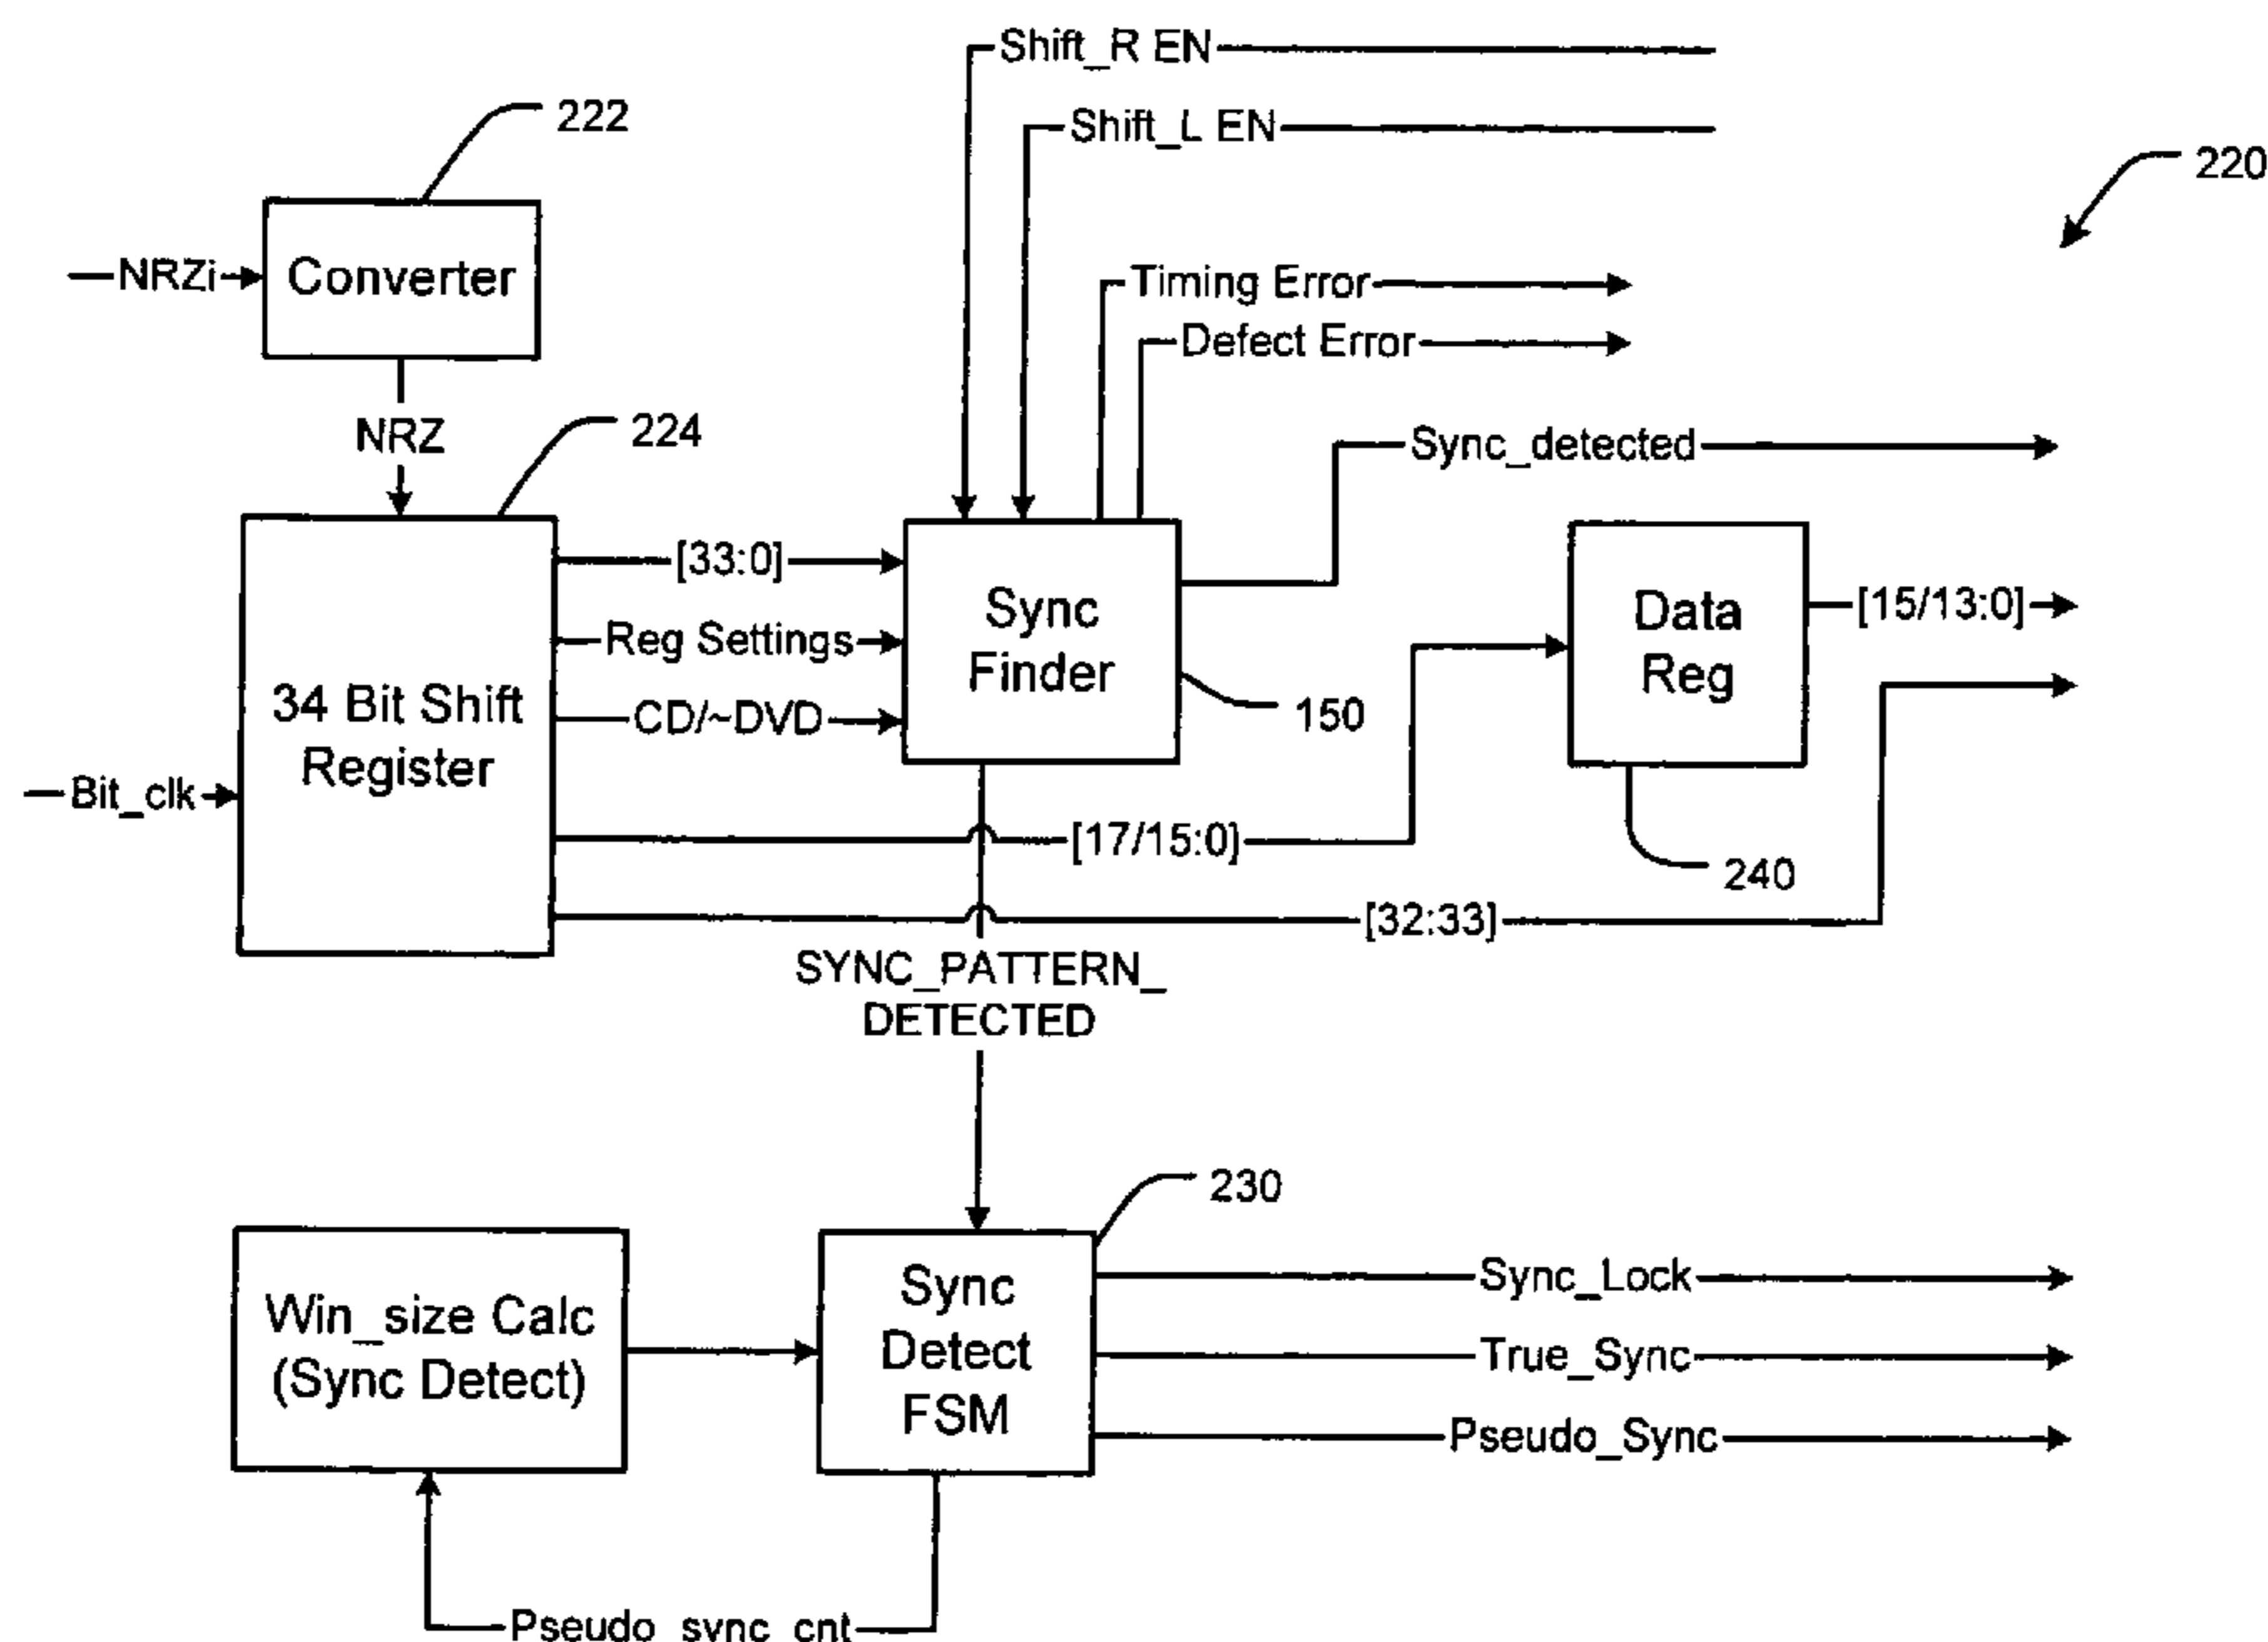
Shift_R EN
Shift_L EN
222
220
NRZi
Converter
Timing Error
Defect Error
NRZ
224
Sync_detected
[33:0]
Sync Finder
Data Reg
[15/13:0]
Reg Settings
34 Bit Shift Register
CD/~DVD
150
Bit_clk
[17/15:0]
240
[32:33]
SYNC_PATTERN_DETECTED
230
Win_size Calc (Sync Detect)
Sync Detect FSM
Sync_Lock
True_Sync
Pseudo_Sync
Pseudo_sync_cnt